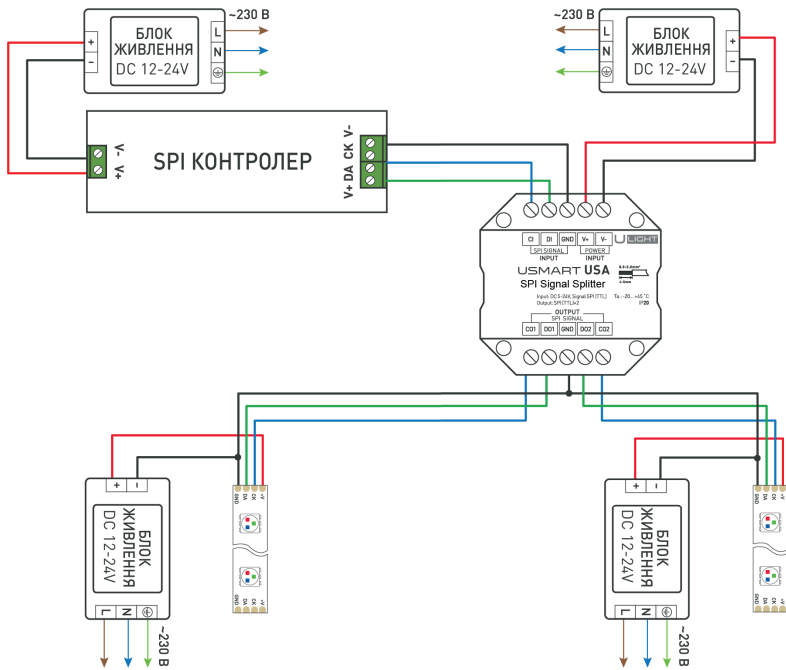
БЛОК ЖИВЛЕННЯ DC 12-24V

+
-
L
N
~230 В

~230 В
L
N

БЛОК ЖИВЛЕННЯ DC 12-24V
+
-

V- V+
SPI КОНТРОЛЕР
V+ DA CK V-

CI DI GND V+ V-
SPI SIGNAL INPUT
POWER INPUT
U LIGHT
USMART USA
SPI Signal Splitter
Input: DC 5-24V, Signal:SPI (TTL)
Output: SPI (TTL)×2
Ta: -20...+40 °C
IP20
OUTPUT
SPI SIGNAL
CO1 DO1 GND DO2 CO2

+
-
БЛОК ЖИВЛЕННЯ DC 12-24V
L N
~230 В
GND DA CK +V

+
-
БЛОК ЖИВЛЕННЯ DC 12-24V
L N
~230 В
GND DA CK +V